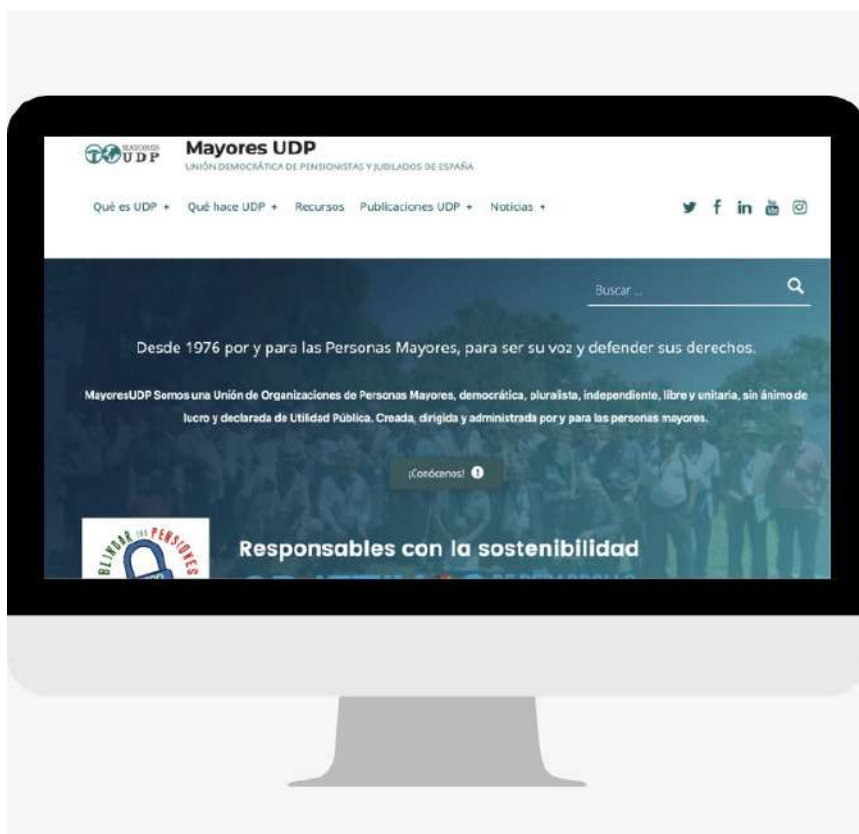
MAYORES UDP

Mayores UDP
UNIÓN DEMOCRÁTICA DE PENSIONISTAS Y JUBILADOS DE ESPAÑA

Qué es UDP + Qué hace UDP + Recursos Publicaciones UDP + Noticias +

Buscar ...

Desde 1976 por y para las Personas Mayores, para ser su voz y defender sus derechos.

MayoresUDP Somos una Unión de Organizaciones de Personas Mayores, democrática, pluralista, independiente, libre y unitaria, sin ánimo de lucro y declarada de Utilidad Pública. Creada, dirigida y administrada por y para las personas mayores.

¡Conócenos!

BLINDAR LAS PENSIONES

Responsables con la sostenibilidad

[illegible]